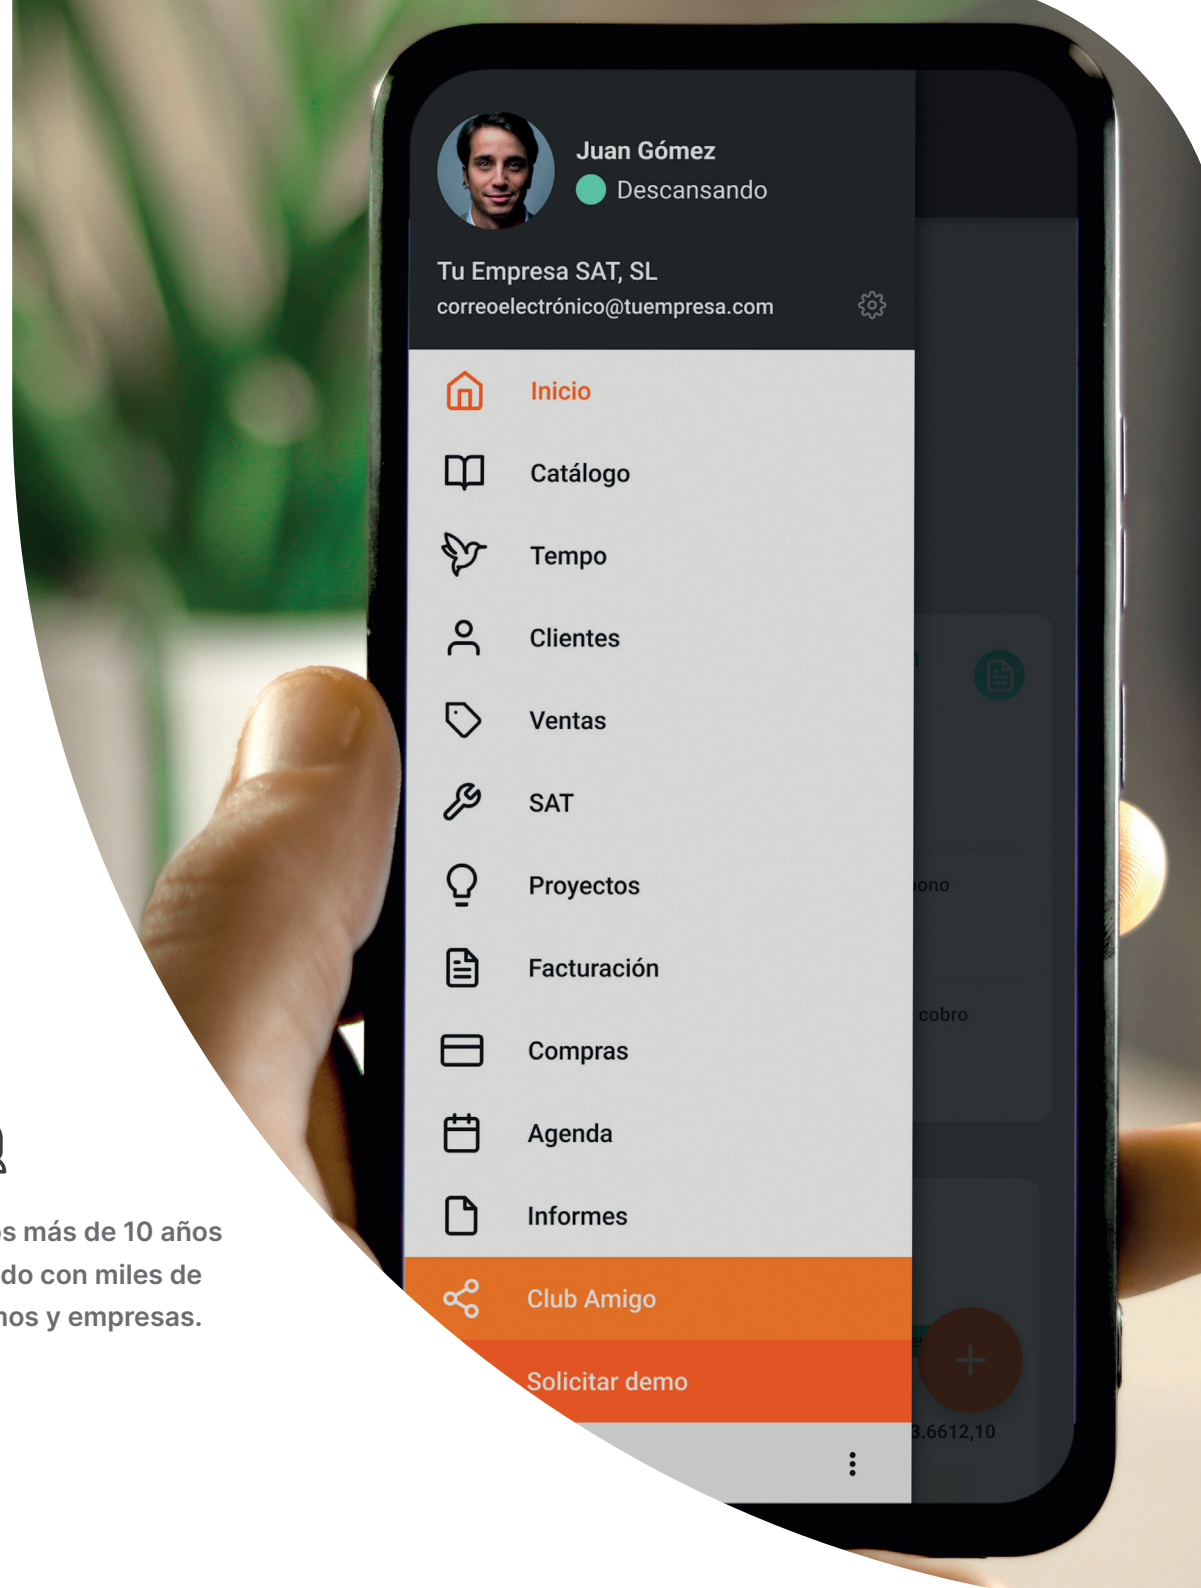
Juan Gómez
Descansando

Tu Empresa SAT, SL
correoelectrónico@tuempresa.com

Inicio
Catálogo
Tempo
Clientes
Ventas
SAT
Proyectos
Facturación
Compras
Agenda
Informes
Club Amigo
Solicitar demo

ono
cobro
3.6612,10

s más de 10 años
do con miles de
nos y empresas.